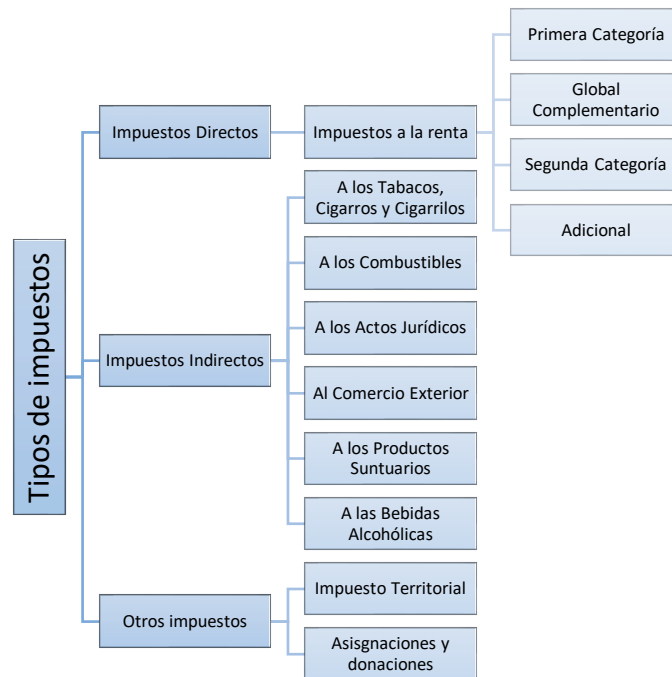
Tipos de impuestos

Impuestos Directos

Impuestos a la renta

Primera Categoría

Global Complementario

Segunda Categoría

Adicional

Impuestos Indirectos

A los Tabacos, Cigarros y Cigarrilos

A los Combustibles

A los Actos Jurídicos

Al Comercio Exterior

A los Productos Suntuarios

A las Bebidas Alcohólicas

Otros impuestos

Impuesto Territorial

Asisgnaciones y donaciones